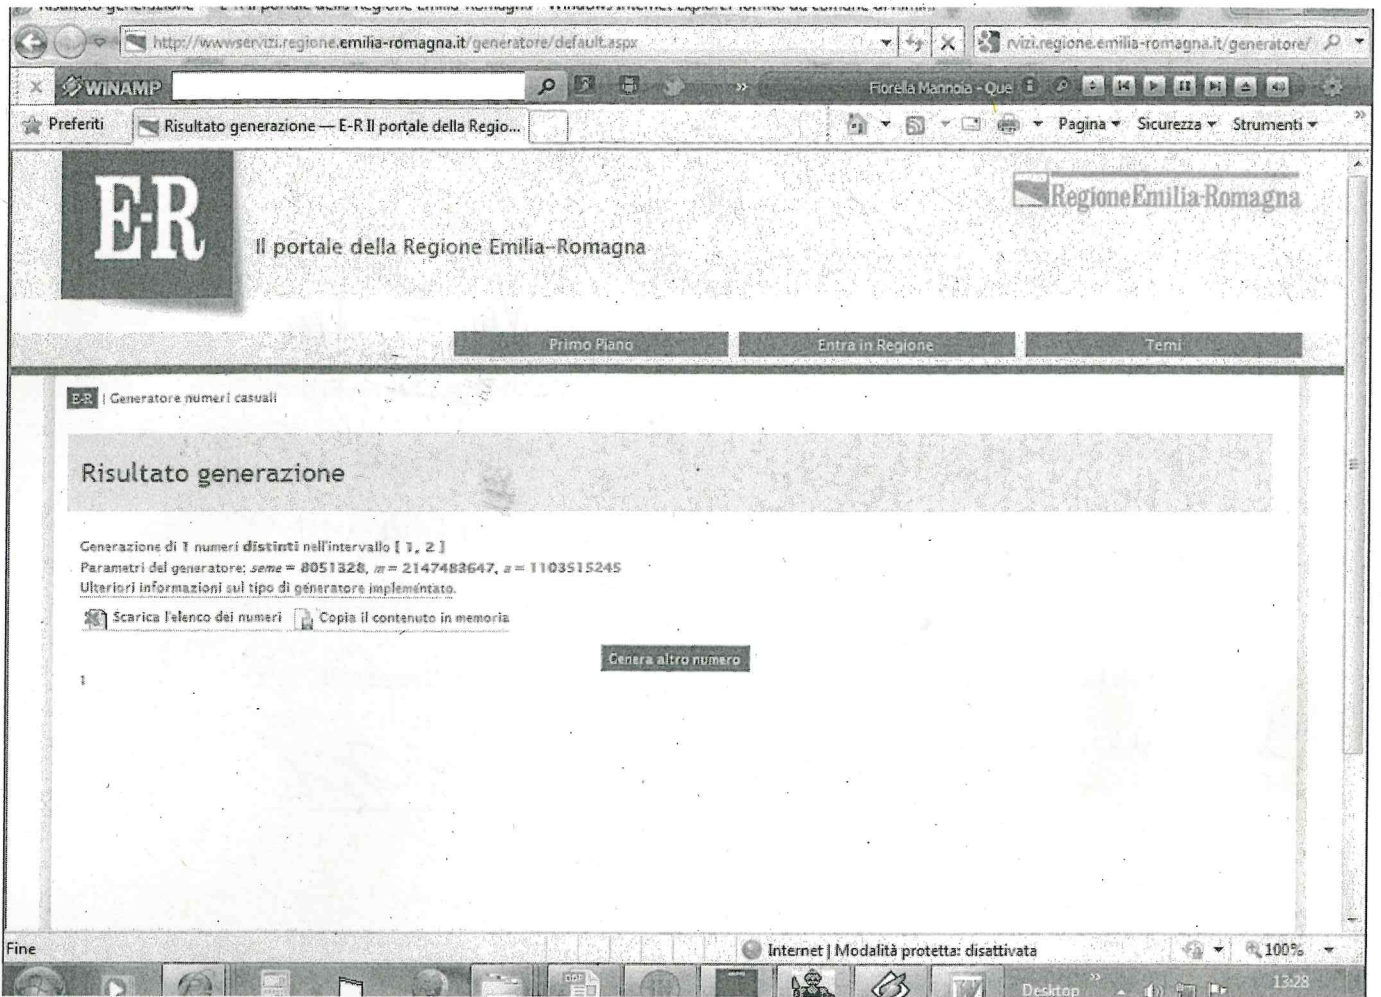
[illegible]

http://wwwservizi.regione.emilia-romagna.it/generatore/default.aspx

rvizi.regione.emilia-romagna.it/generatore/

WINAMP

Fiorella Mannoia - Que

Preferiti

Risultato generazione — E-R Il portale della Regio...

Pagina ▾ Sicurezza ▾ Strumenti ▾

E-R

Il portale della Regione Emilia-Romagna

RegioneEmilia-Romagna

Primo Piano

Entra in Regione

Temi

E-R | Generatore numeri casuali

Risultato generazione

Generazione di 1 numeri distinti nell'intervallo [ 1, 2 ]
Parametri del generatore: seme = 8051328, m = 2147483647, a = 1103515245
Ulteriori informazioni sul tipo di generatore implementato.

Scarica l'elenco dei numeri

Copia il contenuto in memoria

Genera altro numero

1

Fine

Internet | Modalità protetta: disattivata

100%

Desktop

13:28